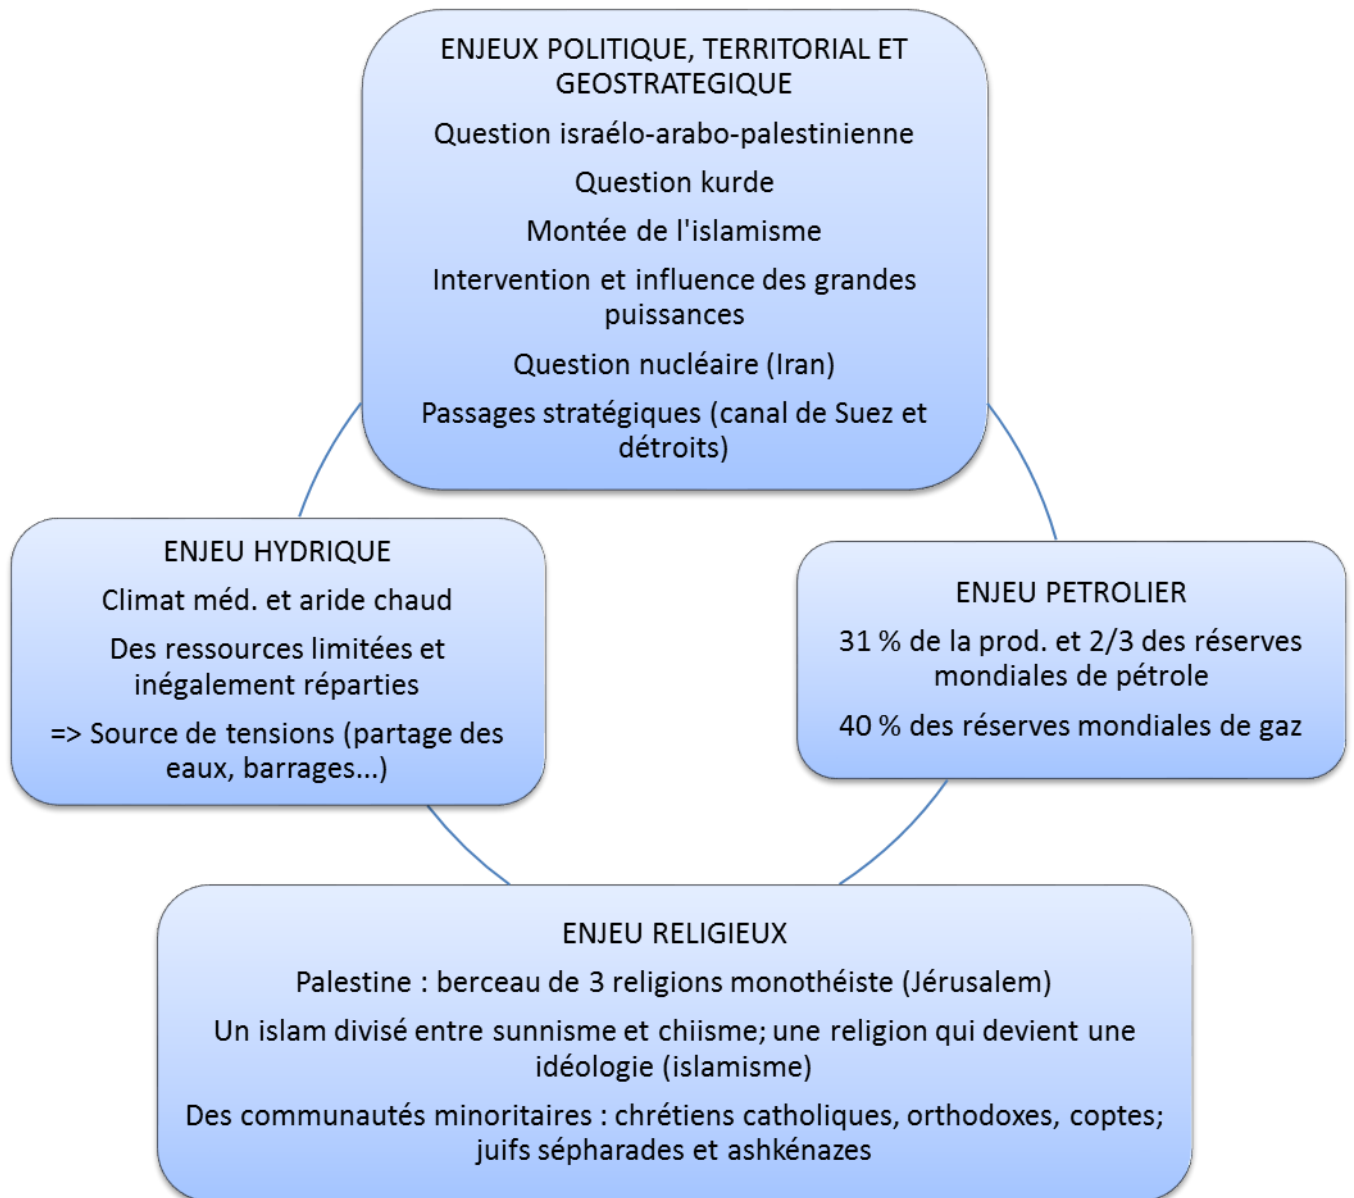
ENJEUX POLITIQUE, TERRITORIAL ET GEOSTRATEGIQUE

Question israélo-arabo-palestinienne

Question kurde

Montée de l'islamisme

Intervention et influence des grandes puissances

Question nucléaire (Iran)

Passages stratégiques (canal de Suez et détroits)

ENJEU HYDRIQUE

Climat méd. et aride chaud

Des ressources limitées et inégalement réparties

=> Source de tensions (partage des eaux, barrages...)

ENJEU PETROLIER

31 % de la prod. et 2/3 des réserves mondiales de pétrole

40 % des réserves mondiales de gaz

ENJEU RELIGIEUX

Palestine : berceau de 3 religions monothéiste (Jérusalem)

Un islam divisé entre sunnisme et chiisme; une religion qui devient une idéologie (islamisme)

Des communautés minoritaires : chrétiens catholiques, orthodoxes, coptes; juifs sépharades et ashkénazes